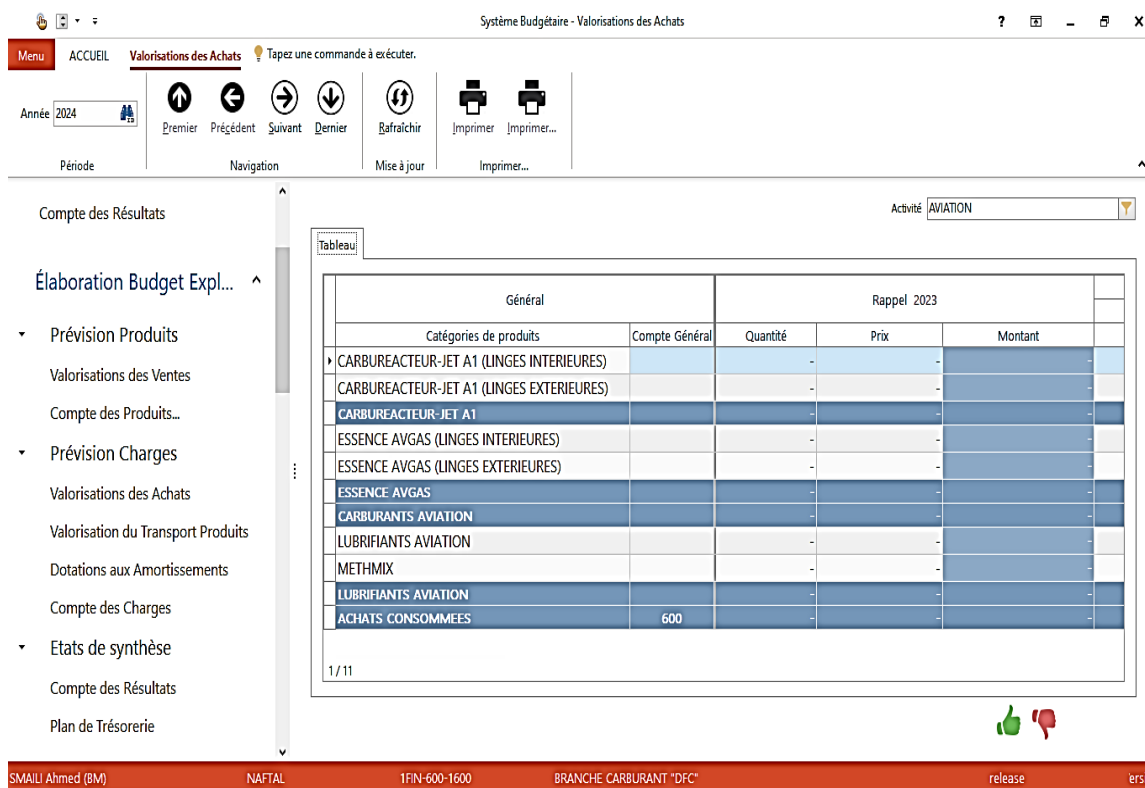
Système Budgétaire - Valorisations des Achats

? _ X

Menu ACCUEIL Valorisations des Achats Tapez une commande à exécuter.

Année 2024

Premier Précédent Suivant Dernier

Rafraîchir

Imprimer Imprimer...

Période Navigation Mise à jour Imprimer...

Compte des Résultats

Élaboration Budget Expl...

Prévision Produits

Valorisations des Ventes

Compte des Produits...

Prévision Charges

Valorisations des Achats

Valorisation du Transport Produits

Dotations aux Amortissements

Compte des Charges

Etats de synthèse

Compte des Résultats

Plan de Trésorerie

Activité AVIATION

Tableau

| Général | | Rappel 2023 | | |
|---|---|---|---|---|
| Catégories de produits | Compte Général | Quantité | Prix | Montant |
| CARBUREACTEUR-JET A1 (LINGES INTERIEURES) | | - | - | - |
| CARBUREACTEUR-JET A1 (LINGES EXTERIEURES) | | - | - | - |
| CARBUREACTEUR-JET A1 | | - | - | - |
| ESSENCE AVGAS (LINGES INTERIEURES) | | - | - | - |
| ESSENCE AVGAS (LINGES EXTERIEURES) | | - | - | - |
| ESSENCE AVGAS | | - | - | - |
| CARBURANTS AVIATION | | - | - | - |
| LUBRIFIANTS AVIATION | | - | - | - |
| METHMIX | | - | - | - |
| LUBRIFIANTS AVIATION | | - | - | - |
| ACHATS CONSOMMEES | 600 | - | - | - |

1 / 11

SMAILI Ahmed (BM) NAFTAL 1FIN-600-1600 BRANCHE CARBURANT "DFC" release ers